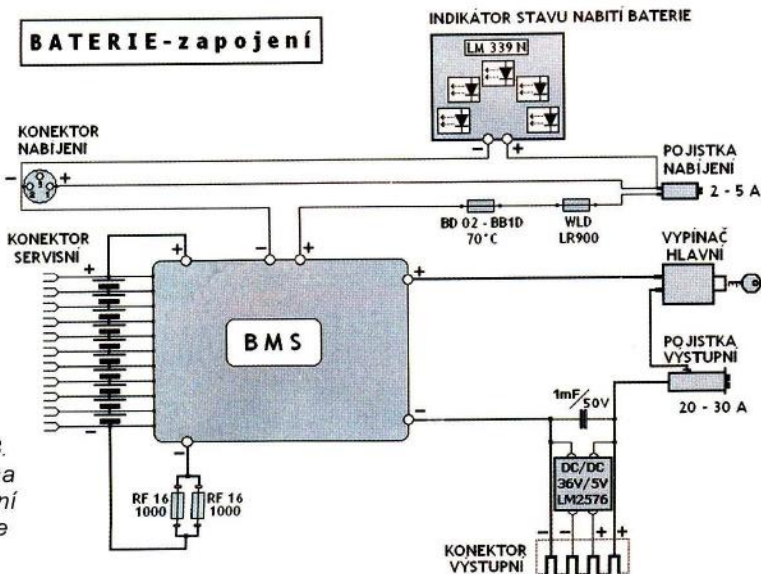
BATERIE-zapojení

INDIKÁTOR STAVU NABITÍ BATERIE

LM 339 N

KONEKTOR NABÍJENÍ

POJISTKA NABÍJENÍ

2 - 5 A

BD 02 - BB1D 70°C

WLD LR900

KONEKTOR SERVISNÍ

VYPÍNAČ HLAVNÍ

BMS

POJISTKA VÝSTUPNÍ

1mF 50V

20 - 30 A

DC/DC 36V/5V LM2576

RF 16 1000

RF 16 1000

KONEKTOR VÝSTUPNÍ

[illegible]